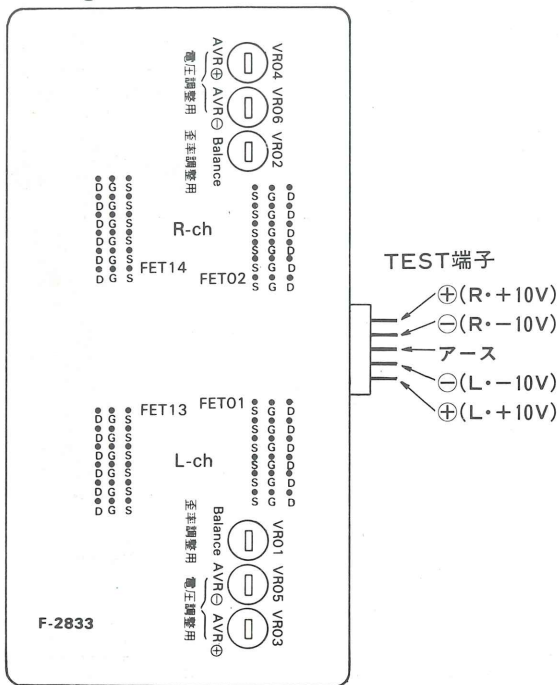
VR04 VR06 VR02
AVR⊕ AVR⊖ Balance
電圧調整用 歪率調整用

R-ch

FET14
FET02

TEST端子
⊕(R・+10V)
⊖(R・−10V)
アース
⊖(L・−10V)
⊕(L・+10V)

FET13 FET01

L-ch

VR01 VR05 VR03
Balance AVR⊖ AVR⊕
歪率調整用 電圧調整用

F-2833